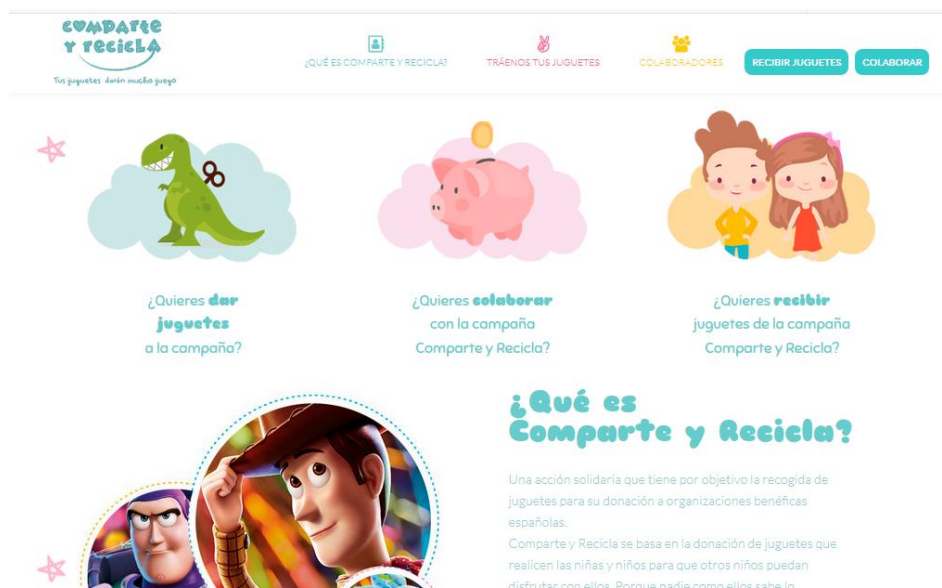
Comparte y recicla
Tus juguetes darán mucho juego

¿QUÉ ES COMPARTE Y RECICLA?
TRÁENOS TUS JUGUETES
COLABORADORES
RECIBIR JUGUETES
COLABORAR

¿Quieres dar juguetes a la campaña?

¿Quieres colaborar con la campaña Comparte y Recicla?

¿Quieres recibir juguetes de la campaña Comparte y Recicla?

¿Qué es Comparte y Recicla?

Una acción solidaria que tiene por objetivo la recogida de juguetes para su donación a organizaciones benéficas españolas.
Comparte y Recicla se basa en la donación de juguetes que realicen las niñas y niños para que otros niños puedan disfrutar con ellos. Porque nadie como ellos sabe lo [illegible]